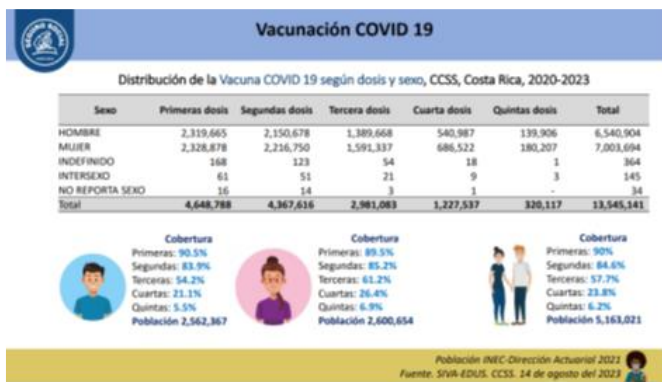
Vacunación COVID 19

Distribución de la Vacuna COVID 19 según dosis y sexo, CCSS, Costa Rica, 2020-2023

| Sexo | Primeras dosis | Segundas dosis | Tercera dosis | Cuarta dosis | Quintas dosis | Total |
|---|---|---|---|---|---|---|
| HOMBRE | 2,319,665 | 2,150,678 | 1,389,668 | 540,987 | 139,906 | 6,540,904 |
| MUJER | 2,328,878 | 2,216,750 | 1,591,337 | 686,522 | 180,207 | 7,003,694 |
| INDEFINIDO | 168 | 123 | 54 | 18 | 1 | 364 |
| INTERSEXO | 61 | 51 | 21 | 9 | 3 | 145 |
| NO REPORTA SEXO | 16 | 14 | 3 | 1 | - | 34 |
| Total | 4,648,788 | 4,367,616 | 2,981,083 | 1,227,537 | 320,117 | 13,545,141 |

Cobertura
Primeras: 90.5%
Segundas: 83.9%
Terceras: 54.2%
Cuartas: 21.1%
Quintas: 5.5%
Población 2,562,367

Cobertura
Primeras: 89.5%
Segundas: 85.2%
Terceras: 61.2%
Cuartas: 26.4%
Quintas: 6.9%
Población 2,600,654

Cobertura
Primeras: 90%
Segundas: 84.6%
Terceras: 57.7%
Cuartas: 23.8%
Quintas: 6.2%
Población 5,163,021

Población INEC-Dirección Actuarial 2021
Fuente. SIVA-EDUS. CCSS. 14 de agosto del 2023